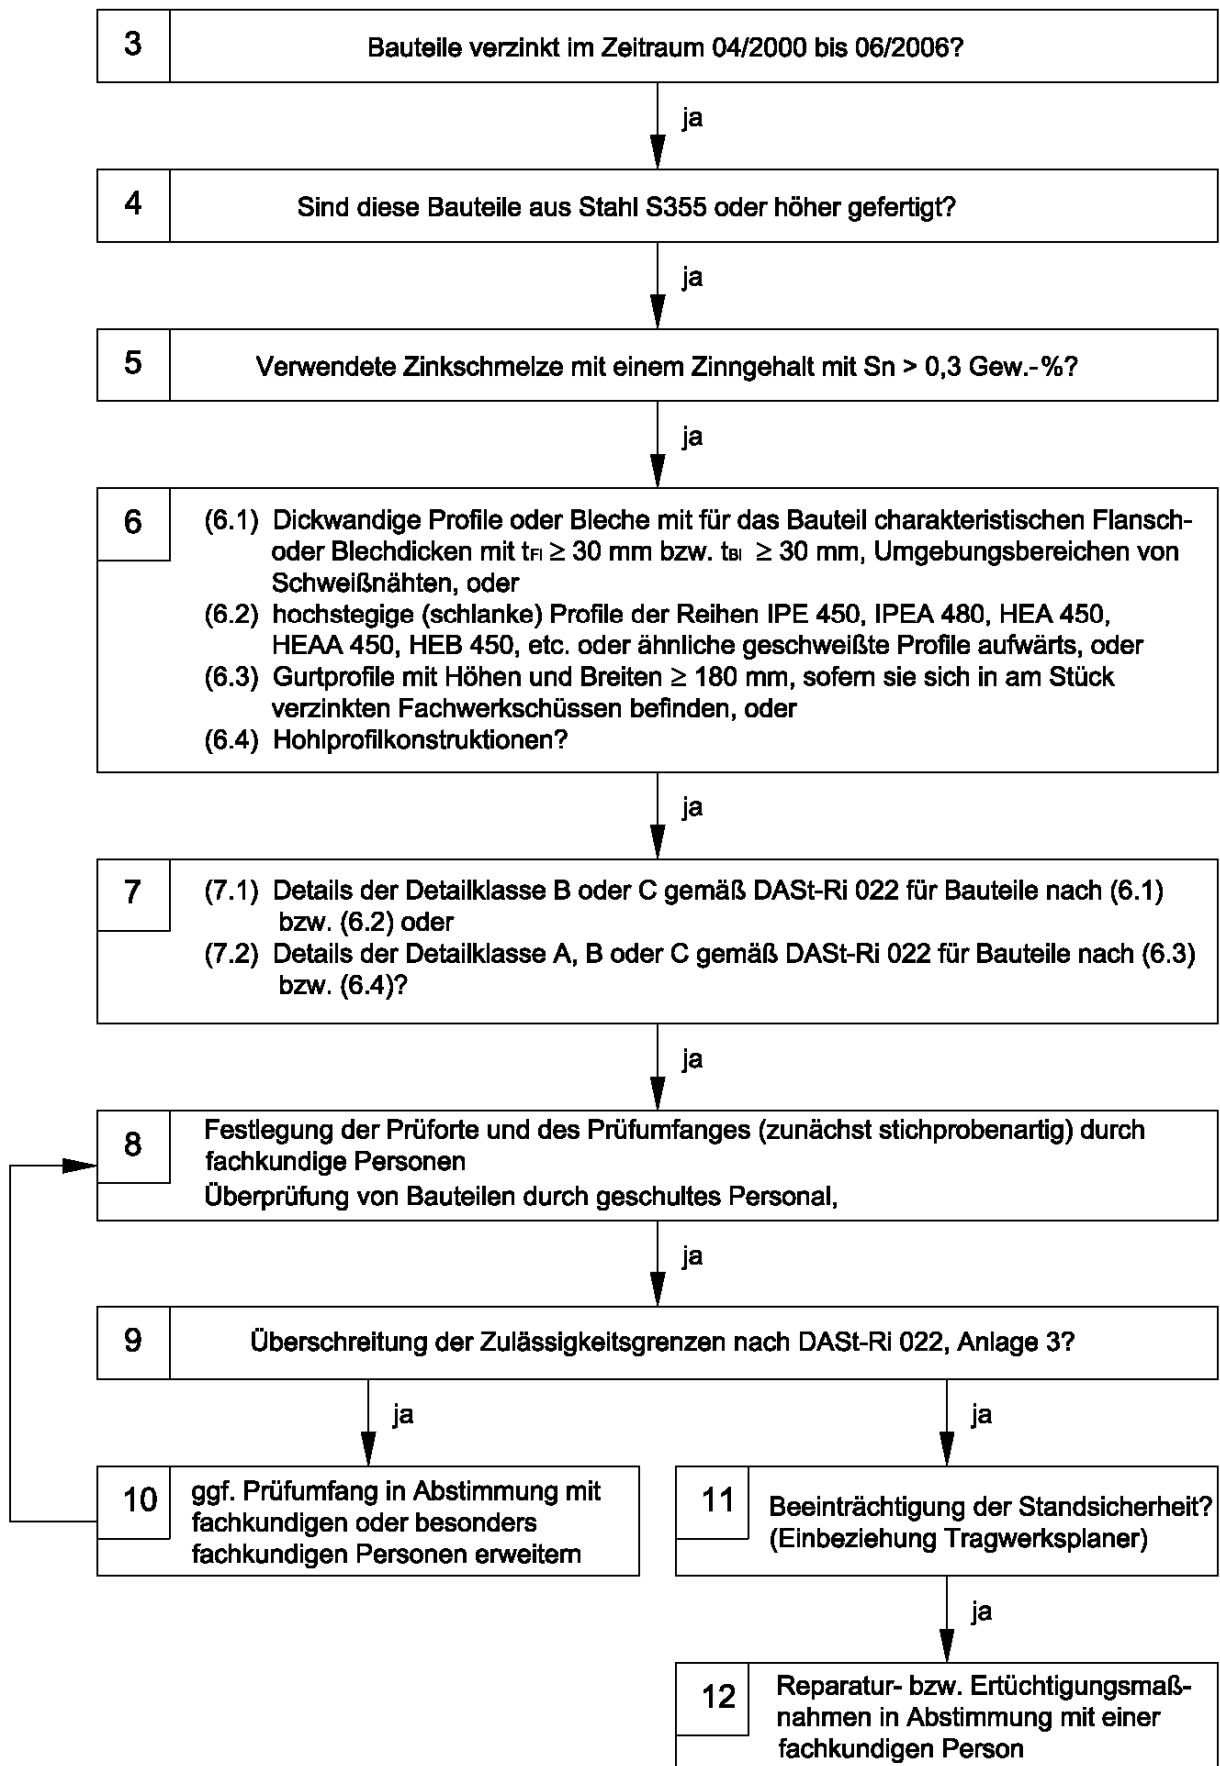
3
Bauteile verzinkt im Zeitraum 04/2000 bis 06/2006?

ja

4
Sind diese Bauteile aus Stahl S355 oder höher gefertigt?

ja

5
Verwendete Zinkschmelze mit einem Zinngehalt mit Sn > 0,3 Gew.-%?

ja

6
(6.1) Dickwandige Profile oder Bleche mit für das Bauteil charakteristischen Flansch- oder Blechdicken mit $t_{Fl} \geq 30$ mm bzw. $t_{Bl} \geq 30$ mm, Umgebungsbereichen von Schweißnähten, oder
(6.2) hochstegige (schlanke) Profile der Reihen IPE 450, IPEA 480, HEA 450, HEAA 450, HEB 450, etc. oder ähnliche geschweißte Profile aufwärts, oder
(6.3) Gurtprofile mit Höhen und Breiten ≥ 180 mm, sofern sie sich in am Stück verzinkten Fachwerkschüssen befinden, oder
(6.4) Hohlprofilkonstruktionen?

ja

7
(7.1) Details der Detailklasse B oder C gemäß DASt-Ri 022 für Bauteile nach (6.1) bzw. (6.2) oder
(7.2) Details der Detailklasse A, B oder C gemäß DASt-Ri 022 für Bauteile nach (6.3) bzw. (6.4)?

ja

8
Festlegung der Prüforte und des Prüfumfanges (zunächst stichprobenartig) durch fachkundige Personen
Überprüfung von Bauteilen durch geschultes Personal,

ja

9
Überschreitung der Zulässigkeitsgrenzen nach DASt-Ri 022, Anlage 3?

ja

ja

10
ggf. Prüfumfang in Abstimmung mit fachkundigen oder besonders fachkundigen Personen erweitern

11
Beeinträchtigung der Standsicherheit? (Einbeziehung Tragwerksplaner)

ja

12
Reparatur- bzw. Ertüchtigungsmaßnahmen in Abstimmung mit einer fachkundigen Person